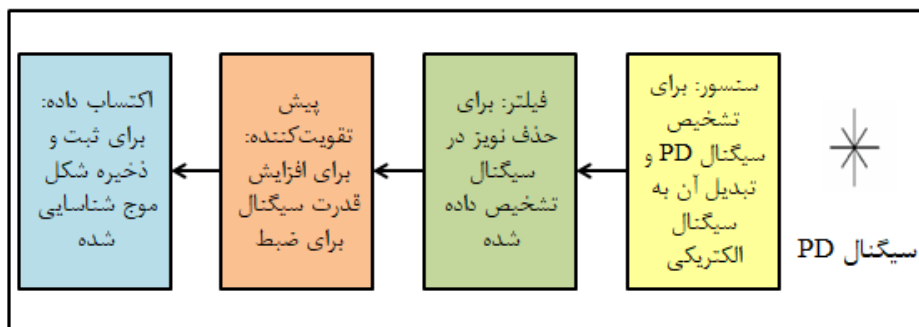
سیگنال PD

سنسور: برای تشخیص سیگنال PD و تبدیل آن به سیگنال الکتریکی

فیلتر: برای حذف نویز در سیگنال تشخیص داده شده

پیش تقویت‌کننده: برای افزایش قدرت سیگنال برای ضبط

اکتساب داده: برای ثبت و ذخیره شکل موج شناسایی شده